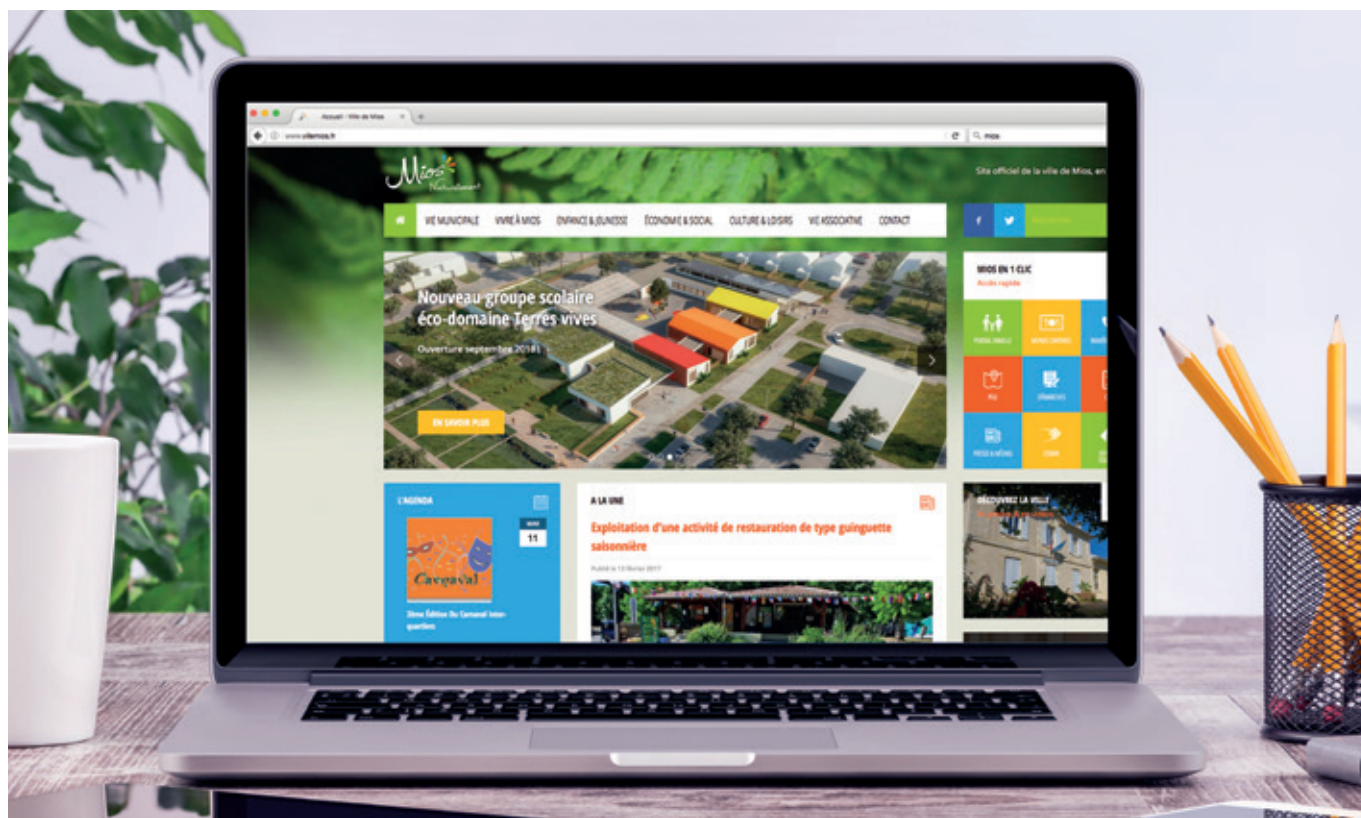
Accueil - Ville de Mios

www.villemios.fr

mios

Mios Naturellement

Site officiel de la ville de Mios, en

VIE MUNICIPALE VIVRE À MIOS ENFANCE & JEUNESSE ÉCONOMIE & SOCIAL CULTURE & LOISIRS VIE ASSOCIATIVE CONTACT

Nouveau groupe scolaire éco-domaine Terres vives

Ouverture septembre 2018

EN SAVOIR PLUS

MIOS EN 1 CLIC

Accès rapide

PORTAIL FAMILLE

MENUS CANTINES

PLU

DÉMARCHES

PRESSE & MÉDIAS

L'AGENDA

11

Carnaval

3ème Édition Du Carnaval Inter-quartiers

A LA UNE

Exploitation d'une activité de restauration de type guinguette saisonnière

Publié le 13 février 2017

DÉCOUVREZ LA VILLE